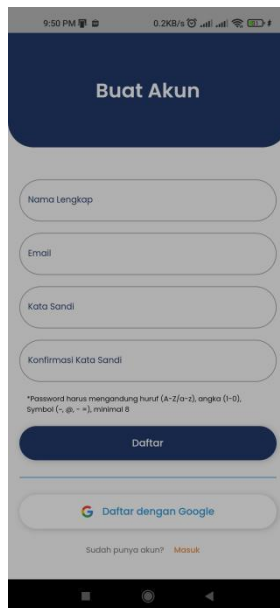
9:50 PM
0.2KB/s

Buat Akun

Nama Lengkap

Email

Kata Sandi

Konfirmasi Kata Sandi

*Password harus mengandung huruf (A-Z/a-z), angka (1-0), Symbol (-, @, - =), minimal 8

Daftar

G Daftar dengan Google

Sudah punya akun? Masuk